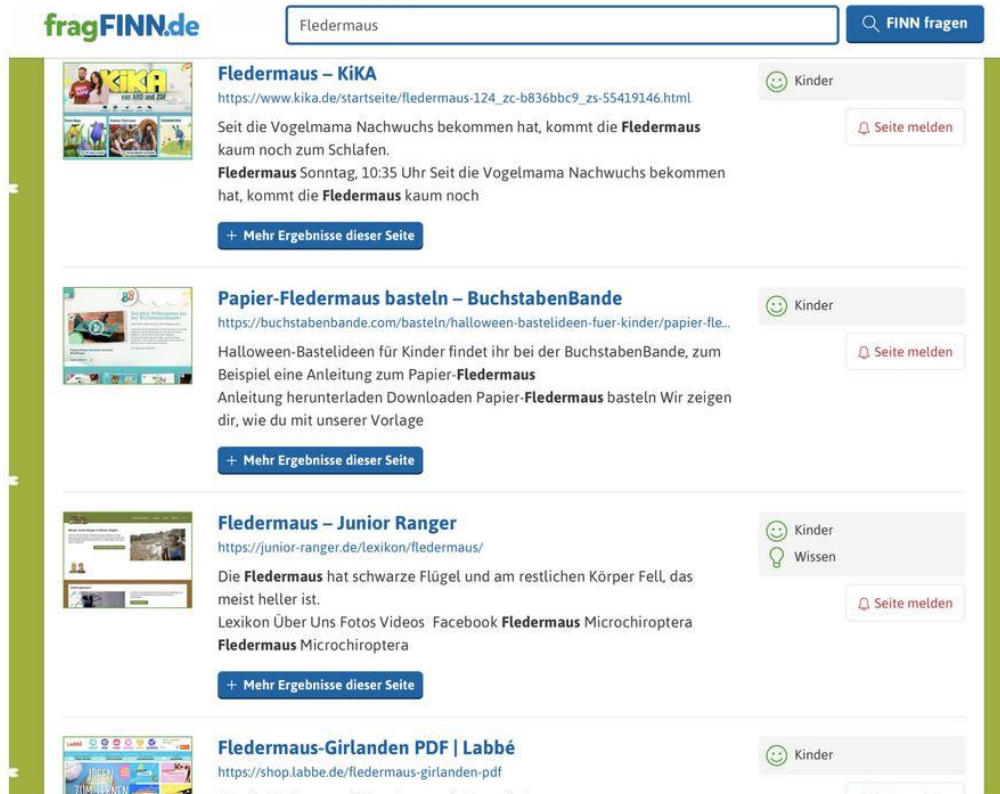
fragFINN.de

Fledermaus

FINN fragen

KiKA von ARD und ZDF

Fledermaus – KiKA
https://www.kika.de/startseite/fledermaus-124_zc-b836bbc9_zs-55419146.html
Seit die Vogelmama Nachwuchs bekommen hat, kommt die **Fledermaus** kaum noch zum Schlafen.
**Fledermaus** Sonntag, 10:35 Uhr Seit die Vogelmama Nachwuchs bekommen hat, kommt die **Fledermaus** kaum noch

+ Mehr Ergebnisse dieser Seite

Kinder

Seite melden

Papier-Fledermaus basteln – BuchstabenBande
https://buchstabenbande.com/basteln/halloween-bastelideen-fuer-kinder/papier-fle...
Halloween-Bastelideen für Kinder findet ihr bei der BuchstabenBande, zum Beispiel eine Anleitung zum Papier-**Fledermaus**
Anleitung herunterladen Downloaden Papier-**Fledermaus** basteln Wir zeigen dir, wie du mit unserer Vorlage

+ Mehr Ergebnisse dieser Seite

Kinder

Seite melden

Fledermaus – Junior Ranger
https://junior-ranger.de/lexikon/fledermaus/
Die **Fledermaus** hat schwarze Flügel und am restlichen Körper Fell, das meist heller ist.
Lexikon Über Uns Fotos Videos Facebook **Fledermaus** Microchiroptera **Fledermaus** Microchiroptera

+ Mehr Ergebnisse dieser Seite

Kinder
Wissen

Seite melden

Labbé

Fledermaus-Girlanden PDF | Labbé
https://shop.labbe.de/fledermaus-girlanden-pdf

Kinder